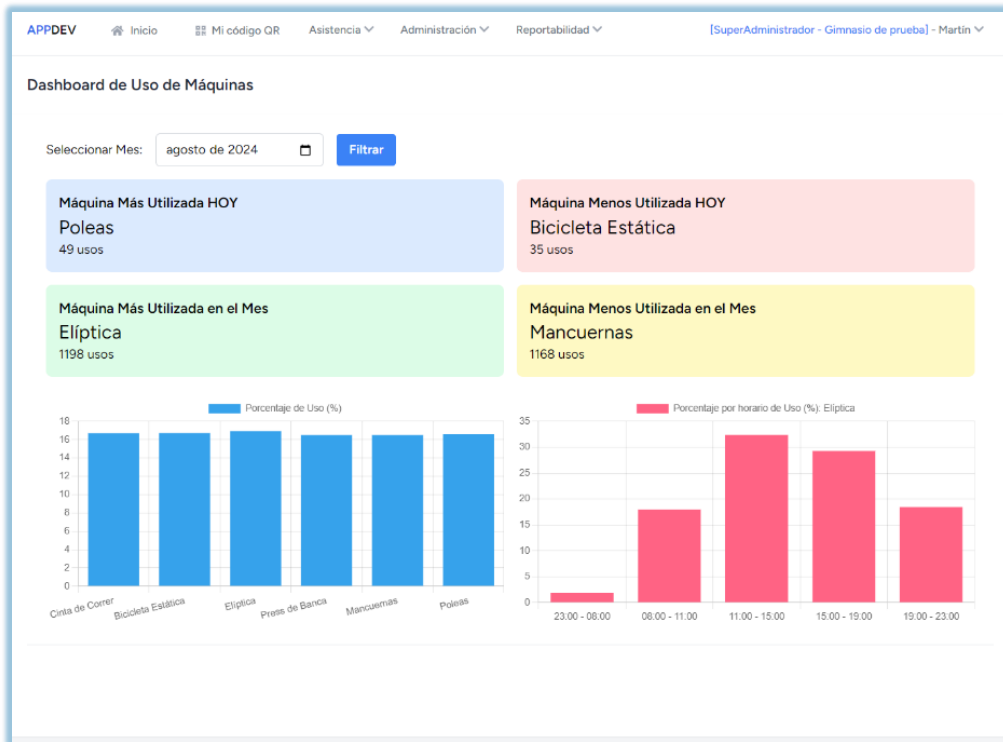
APPDEV Inicio Mi código QR Asistencia Administración Reportabilidad [SuperAdministrador - Gimnasio de prueba] - Martín

Dashboard de Uso de Máquinas

Seleccionar Mes: agosto de 2024 Filtrar

Máquina Más Utilizada HOY
Poleas
49 usos

Máquina Menos Utilizada HOY
Bicicleta Estática
35 usos

Máquina Más Utilizada en el Mes
Elíptica
1198 usos

Máquina Menos Utilizada en el Mes
Mancuernas
1168 usos

Porcentaje de Uso (%)
18
16
14
12
10
8
6
4
2
0
Cinta de Correr
Bicicleta Estática
Elíptica
Press de Banca
Mancuernas
Poleas

Porcentaje por horario de Uso (%): Elíptica
35
30
25
20
15
10
5
0
23:00 - 08:00
08:00 - 11:00
11:00 - 15:00
15:00 - 19:00
19:00 - 23:00